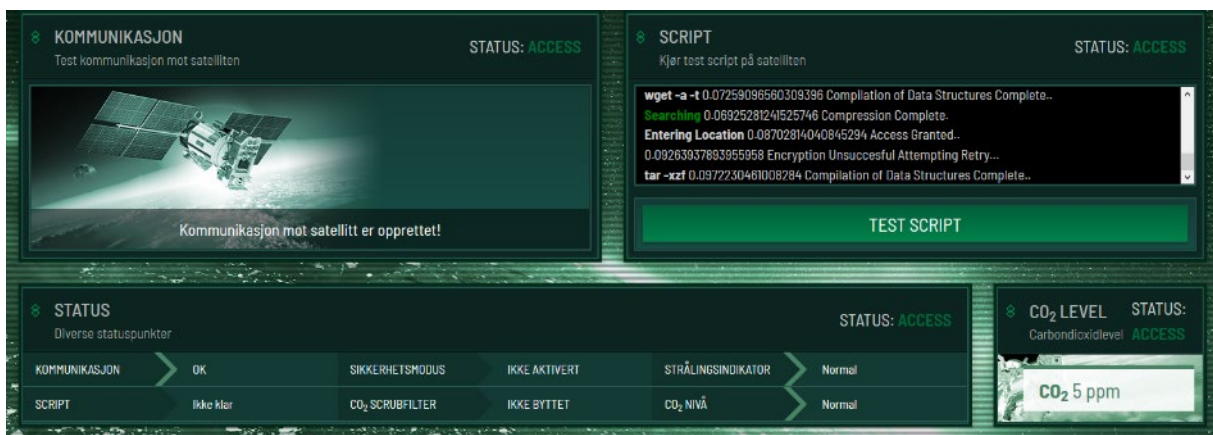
KOMMUNIKASJON
Test kommunikasjon mot satellitten
STATUS: ACCESS

Kommunikasjon mot satellitt er opprettet!

SCRIPT
Kjør test script på satellitten
STATUS: ACCESS

wget -a -t 0.07259096560309396 Compilation of Data Structures Complete..
Searching 0.06925281241525746 Compression Complete.
Entering Location 0.08702814040845294 Access Granted..
0.09263937893955958 Encryption Unsuccesful Attempting Retry...
tar -xzf 0.0972230461008284 Compilation of Data Structures Complete..

TEST SCRIPT

STATUS
Diverse statuspunkter
STATUS: ACCESS

| KOMMUNIKASJON | OK | SIKKERHETSMODUS | IKKE AKTIVERT | STRÅLINGSINDIKATOR | Normal |
|---|---|---|---|---|---|
| SCRIPT | Ikke klar | $CO_2$ SCRUBFILTER | IKKE BYTTET | $CO_2$ NIVÅ | Normal |

$CO_2$ LEVEL
Carbondioxidlevel
STATUS: ACCESS

$CO_2$ 5 ppm